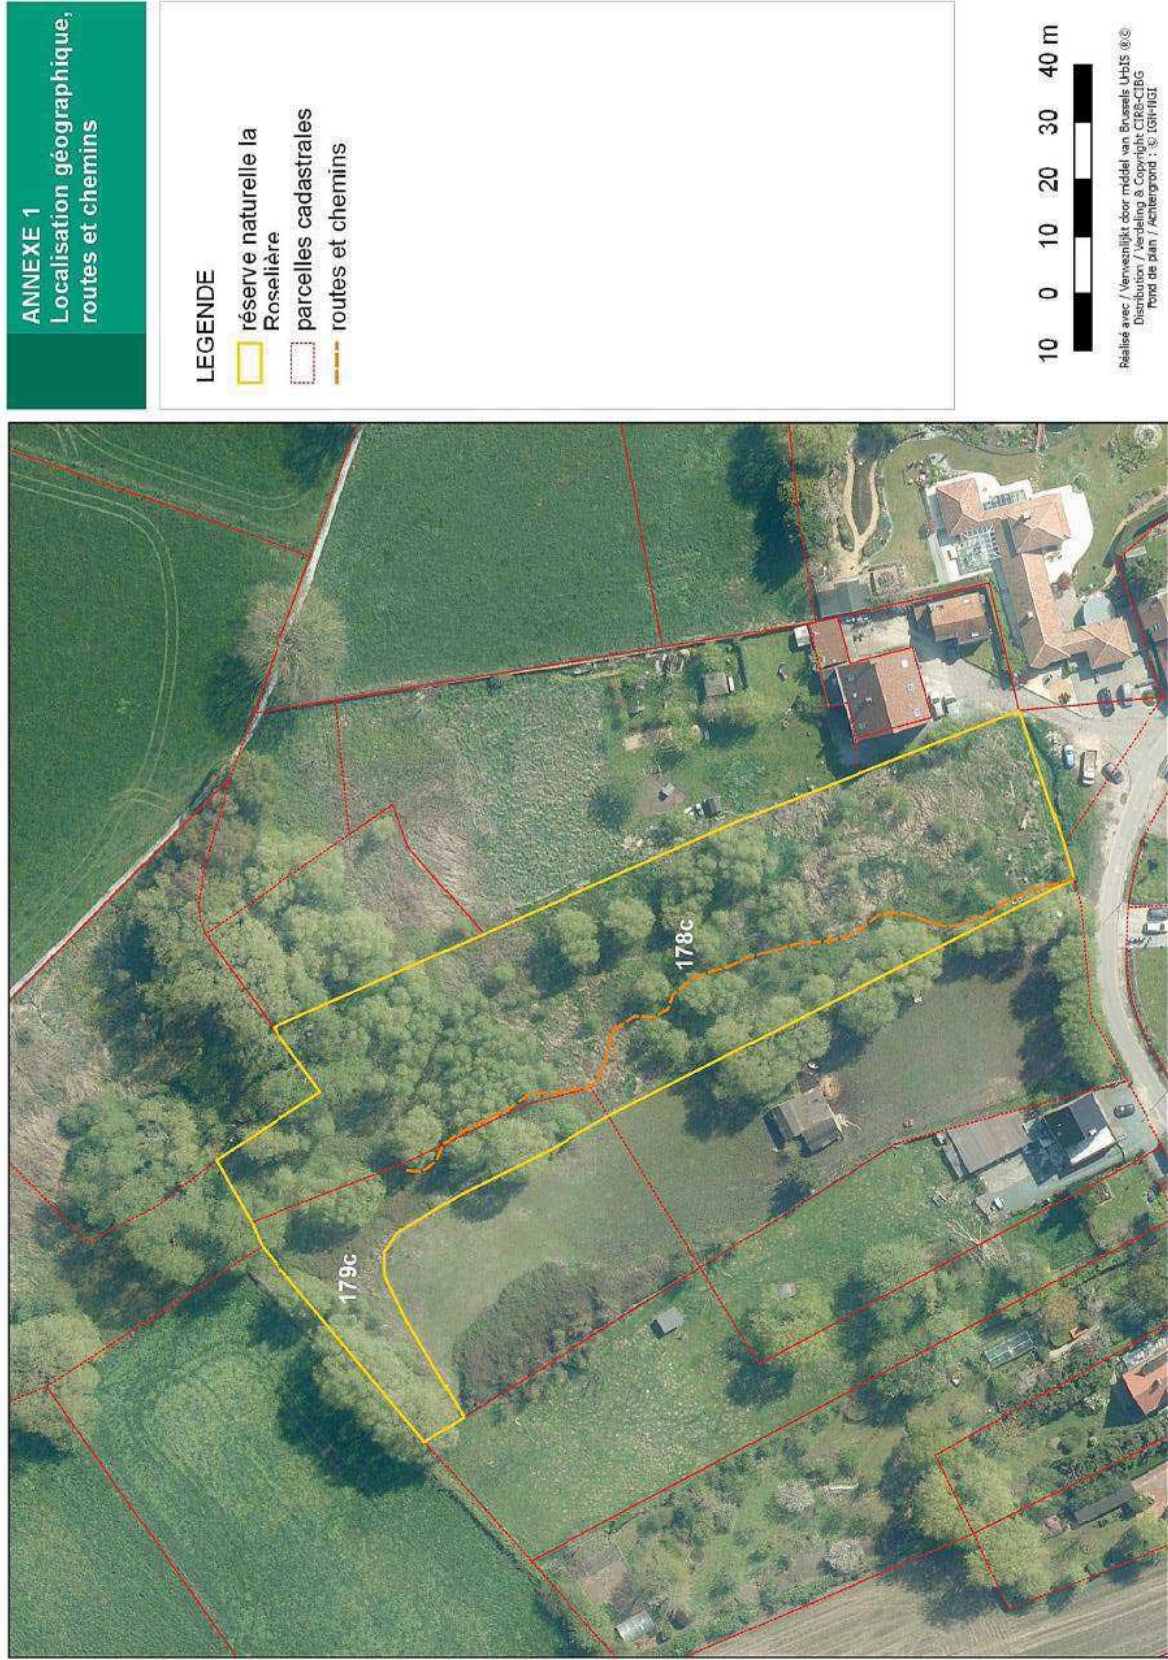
ANNEXE 1
Localisation géographique, routes et chemins

LEGENDE
réserve naturelle la Roselière
parcelles cadastrales
routes et chemins

10 0 10 20 30 40 m

Réalisé avec / Verwezenlijkt door middel van Brussels UrbIS ®©
Distribution / Verdeling & Copyright CIRB-CIBG
Fond de plan / Achtergrond : © IGN-NGI

178c
179c